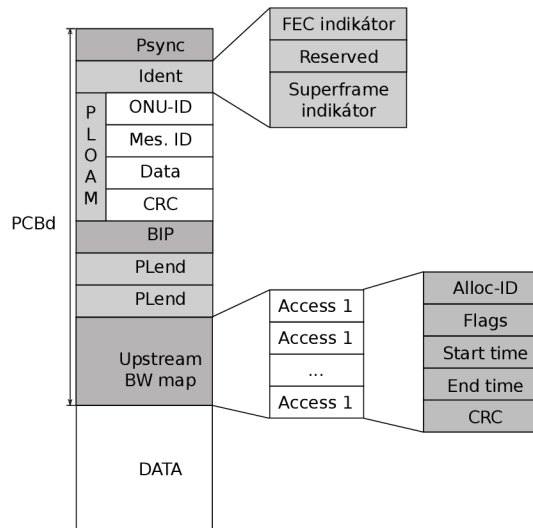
Psync
Ident
PLOAM
ONU-ID
Mes. ID
Data
CRC
BIP
PLend
PLend
Upstream BW map
DATA
PCBd

FEC indikátor
Reserved
Superframe indikátor

Access 1
Access 1
...
Access 1

Alloc-ID
Flags
Start time
End time
CRC